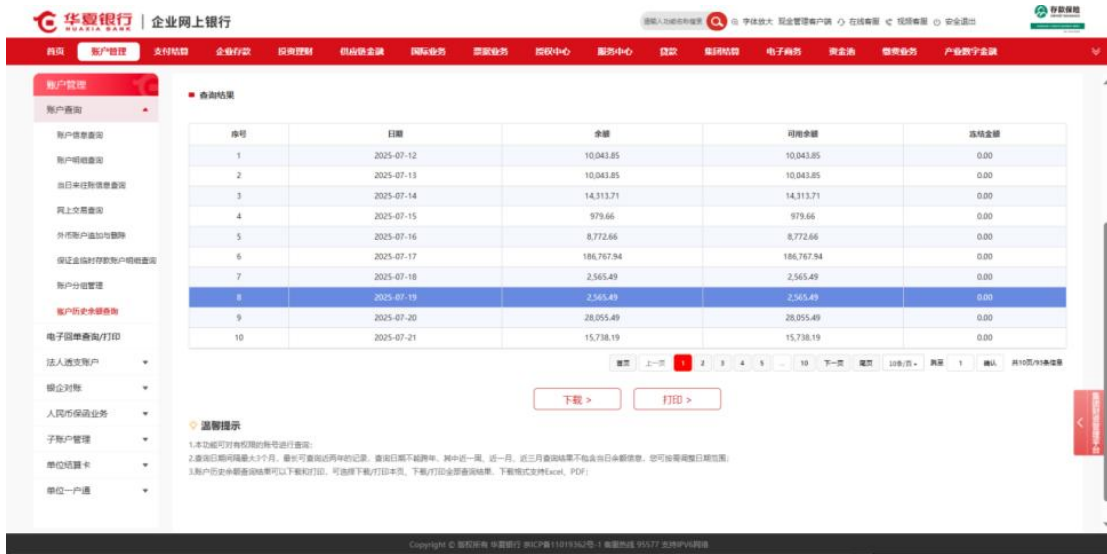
华夏银行 HUAXIA BANK | 企业网上银行

请输入功能名称搜索 字体放大 现金管理客户端 在线客服 视频客服 安全退出

存款保险

首页 账户管理 支付结算 企业存款 投资理财 供应链金融 国际业务 票据业务 授权中心 服务中心 贷款 集团结算 电子商务 资金池 保函业务 产业数字金融

账户管理
账户查询
账户信息查询
账户明细查询
当日来往账信息查询
网上交易查询
外币账户追加与删除
保证金临时存款账户明细查询
账户分组管理
账户历史余额查询
电子回单查询/打印
法人透支账户
银企对账
人民币保函业务
子账户管理
单位结算卡
单位一户通

查询结果

| 序号 | 日期 | 余额 | 可用余额 | 冻结金额 |
|---|---|---|---|---|
| 1 | 2025-07-12 | 10,043.85 | 10,043.85 | 0.00 |
| 2 | 2025-07-13 | 10,043.85 | 10,043.85 | 0.00 |
| 3 | 2025-07-14 | 14,313.71 | 14,313.71 | 0.00 |
| 4 | 2025-07-15 | 979.66 | 979.66 | 0.00 |
| 5 | 2025-07-16 | 8,772.66 | 8,772.66 | 0.00 |
| 6 | 2025-07-17 | 186,767.94 | 186,767.94 | 0.00 |
| 7 | 2025-07-18 | 2,565.49 | 2,565.49 | 0.00 |
| 8 | 2025-07-19 | 2,565.49 | 2,565.49 | 0.00 |
| 9 | 2025-07-20 | 28,055.49 | 28,055.49 | 0.00 |
| 10 | 2025-07-21 | 15,738.19 | 15,738.19 | 0.00 |

首页 上一页 1 2 3 4 5 ... 10 下一页 尾页 10条/页 跳至 1 确认 共10页/95条信息

下载 > 打印 >

温馨提示
1.本功能可对有权限的账号进行查询;
2.查询日期间隔最大3个月，最长可查询近两年的记录，查询日期不能跨年，其中近一周、近一月、近三月查询结果不包含当日余额信息，您可按需调整日期范围;
3.账户历史余额查询结果可以下载和打印，可选择下载/打印本页、下载/打印全部查询结果，下载格式支持Excel、PDF;

Copyright © 版权所有 华夏银行 京ICP备11019362号-1 客服热线 95577 支持IPV6网络